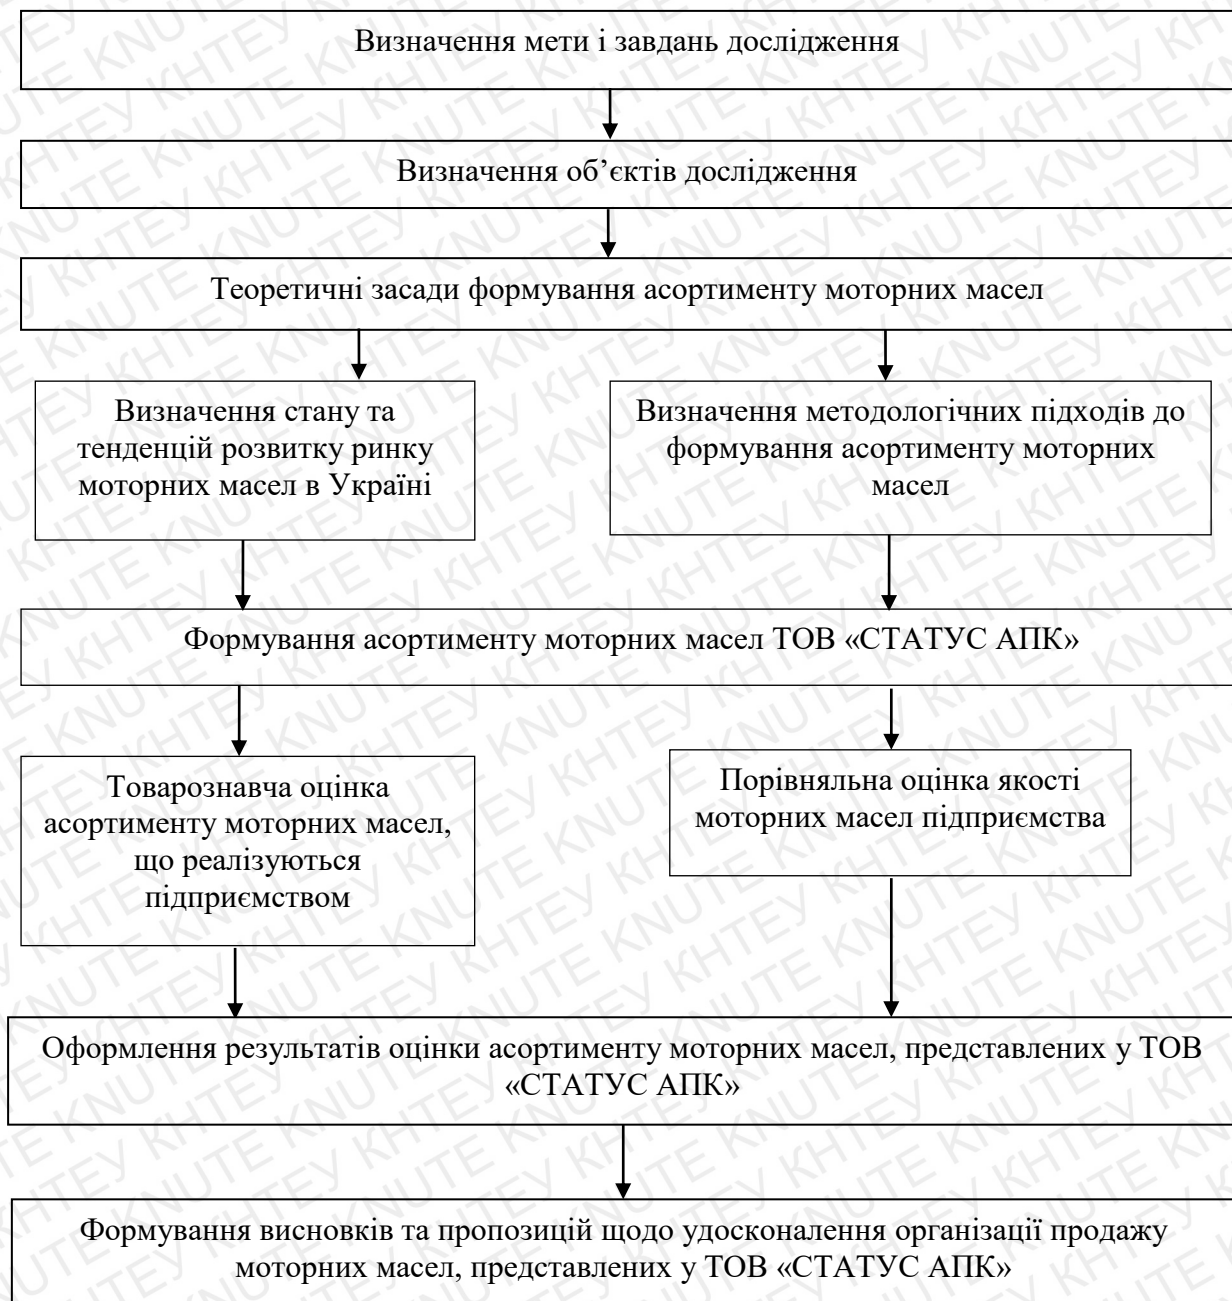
Визначення мети і завдань дослідження

Визначення об’єктів дослідження

Теоретичні засади формування асортименту моторних масел

Визначення стану та тенденцій розвитку ринку моторних масел в Україні

Визначення методологічних підходів до формування асортименту моторних масел

Формування асортименту моторних масел ТОВ «СТАТУС АПК»

Товарознавча оцінка асортименту моторних масел, що реалізуються підприємством

Порівняльна оцінка якості моторних масел підприємства

Оформлення результатів оцінки асортименту моторних масел, представлених у ТОВ «СТАТУС АПК»

Формування висновків та пропозицій щодо удосконалення організації продажу моторних масел, представлених у ТОВ «СТАТУС АПК»